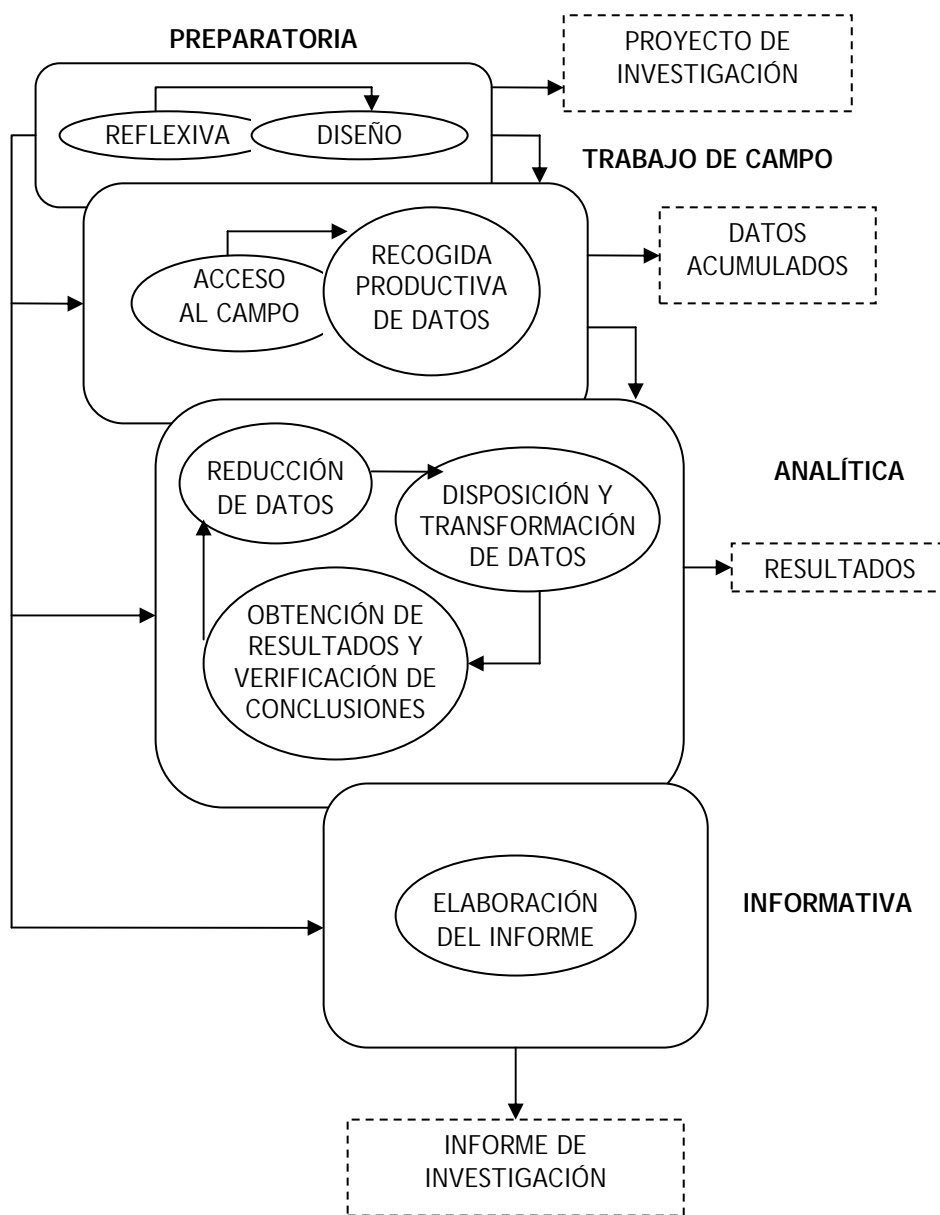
PREPARATORIA

PROYECTO DE INVESTIGACIÓN

REFLEXIVA

DISEÑO

TRABAJO DE CAMPO

ACCESO AL CAMPO

RECOGIDA PRODUCTIVA DE DATOS

DATOS ACUMULADOS

REDUCCIÓN DE DATOS

DISPOSICIÓN Y TRANSFORMACIÓN DE DATOS

ANALÍTICA

RESULTADOS

OBTENCIÓN DE RESULTADOS Y VERIFICACIÓN DE CONCLUSIONES

ELABORACIÓN DEL INFORME

INFORMATIVA

INFORME DE INVESTIGACIÓN